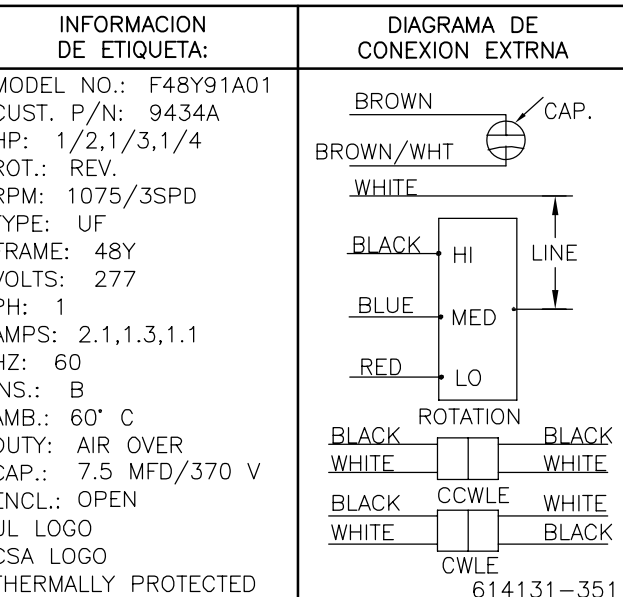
INFORMACION DE ETIQUETA:

MODEL NO.: F48Y91A01
CUST. P/N: 9434A
HP: 1/2,1/3,1/4
ROT.: REV.
RPM: 1075/3SPD
TYPE: UF
FRAME: 48Y
VOLTS: 277
PH: 1
AMPS: 2.1,1.3,1.1
HZ: 60
INS.: B
AMB.: 60° C
DUTY: AIR OVER
CAP.: 7.5 MFD/370 V
ENCL.: OPEN
UL LOGO
CSA LOGO
THERMALLY PROTECTED

DIAGRAMA DE CONEXION EXTRNA

BROWN
CAP.
BROWN/WHT
WHITE
BLACK
HI
LINE
BLUE
MED
RED
LO
ROTATION
BLACK
BLACK
WHITE
WHITE
CCWLE
BLACK
WHITE
WHITE
BLACK
CWLE
614131-351